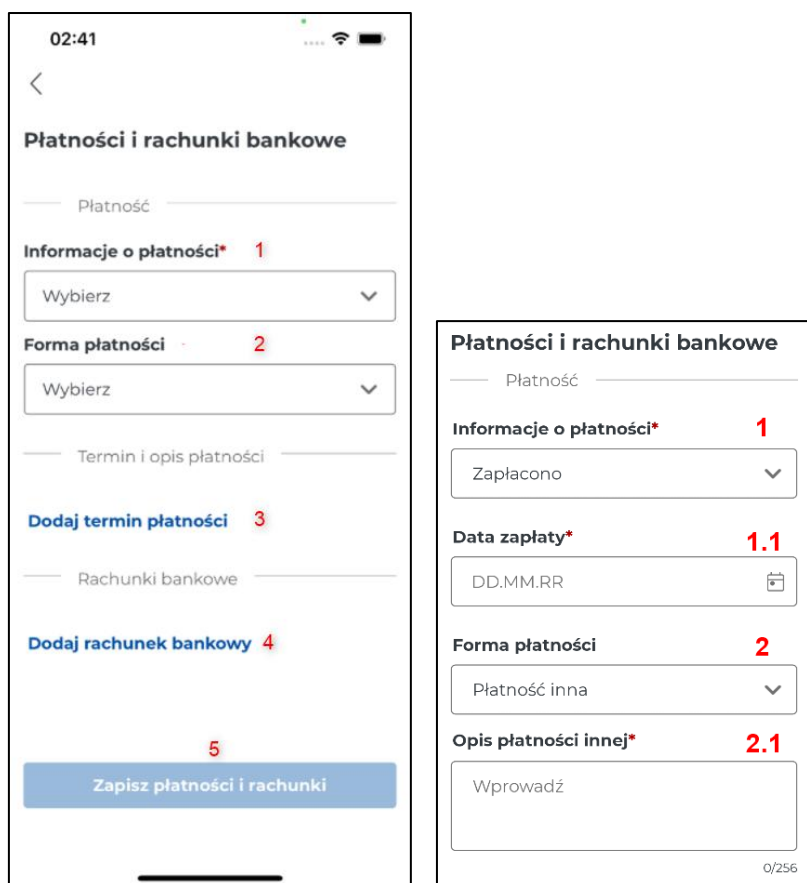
02:41

Płatności i rachunki bankowe

Płatność

Informacje o płatności* 1

Wybierz

Forma płatności 2

Wybierz

Termin i opis płatności

Dodaj termin płatności 3

Rachunki bankowe

Dodaj rachunek bankowy 4

5

Zapisz płatności i rachunki

Płatności i rachunki bankowe

Płatność

Informacje o płatności* 1

Zapłacono

Data zapłaty* 1.1

DD.MM.RR

Forma płatności 2

Płatność inna

Opis płatności innej* 2.1

Wprowadź

0/256